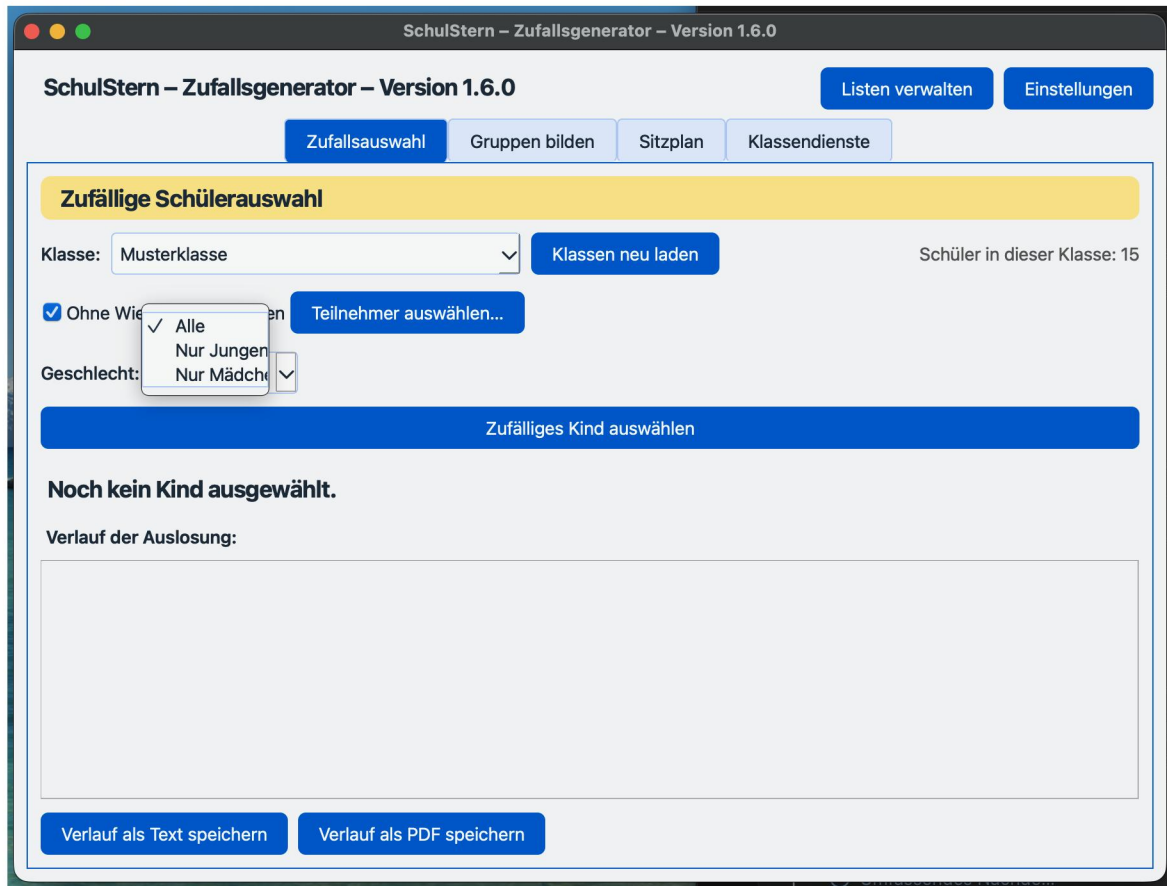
SchulStern – Zufallsgenerator – Version 1.6.0

SchulStern – Zufallsgenerator – Version 1.6.0

Listen verwalten

Einstellungen

Zufallsauswahl

Gruppen bilden

Sitzplan

Klassendienste

Zufällige Schülerauswahl

Klasse: Musterklasse

Klassen neu laden

Schüler in dieser Klasse: 15

Ohne Wie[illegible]en

✓ Alle

Nur Jungen

Nur Mädch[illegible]

Teilnehmer auswählen...

Geschlecht:

Zufälliges Kind auswählen

Noch kein Kind ausgewählt.

Verlauf der Auslosung:

Verlauf als Text speichern

Verlauf als PDF speichern